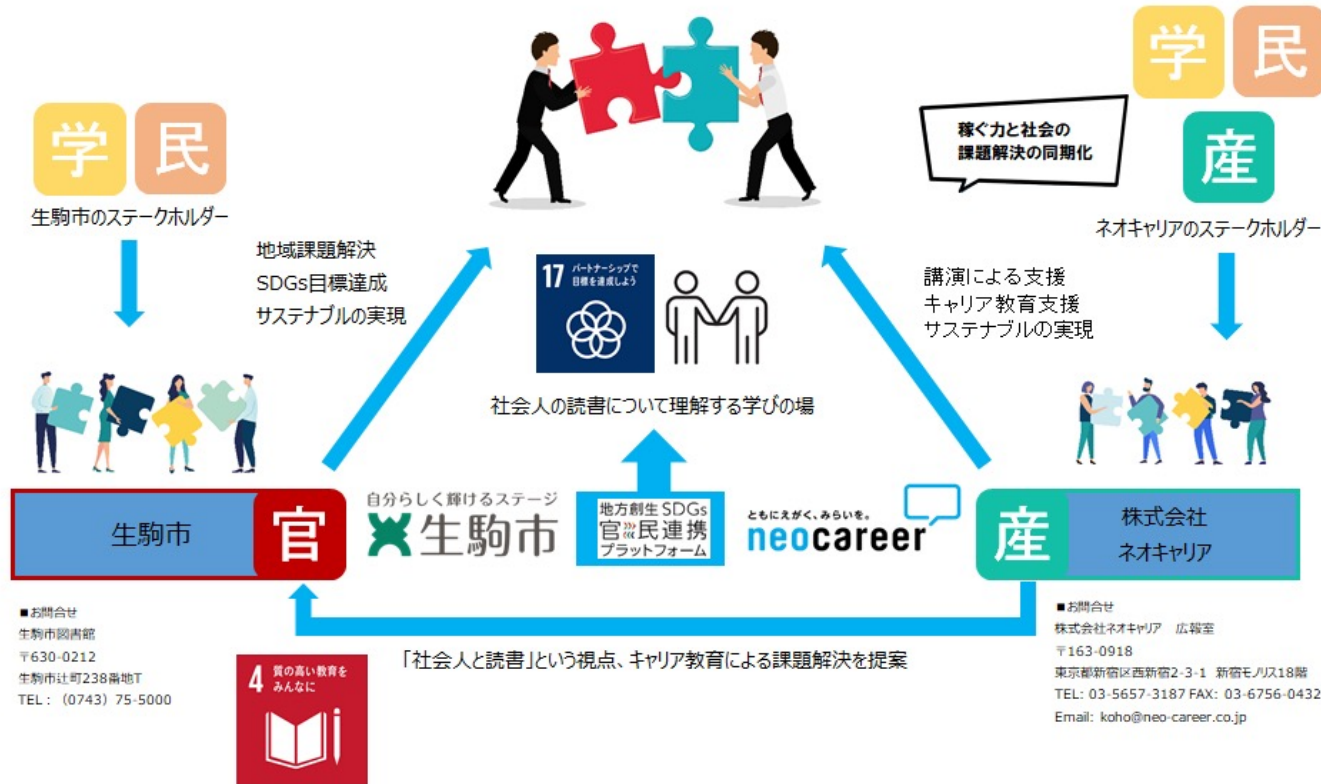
学 民

生駒市のステークホルダー

地域課題解決
SDGs目標達成
サステナブルの実現

稼ぐ力と社会の
課題解決の同期化

学 民
産

ネオキャリアのステークホルダー

17 パートナーシップで目標を達成しよう

講演による支援
キャリア教育支援
サステナブルの実現

社会人の読書について理解する学びの場

生駒市 官

自分らしく輝けるステージ
生駒市

地方創生SDGs
官民連携
プラットフォーム

ともにえがく、みらいを。
neocareer

産 株式会社
ネオキャリア

■お問合せ
生駒市図書館
〒630-0212
生駒市辻町238番地T
TEL：（0743）75-5000

4 質の高い教育をみんなに

「社会人と読書」という視点、キャリア教育による課題解決を提案

■お問合せ
株式会社ネオキャリア　広報室
〒163-0918
東京都新宿区西新宿2-3-1　新宿モノリス18階
TEL: 03-5657-3187 FAX: 03-6756-0432
Email: koho@neo-career.co.jp